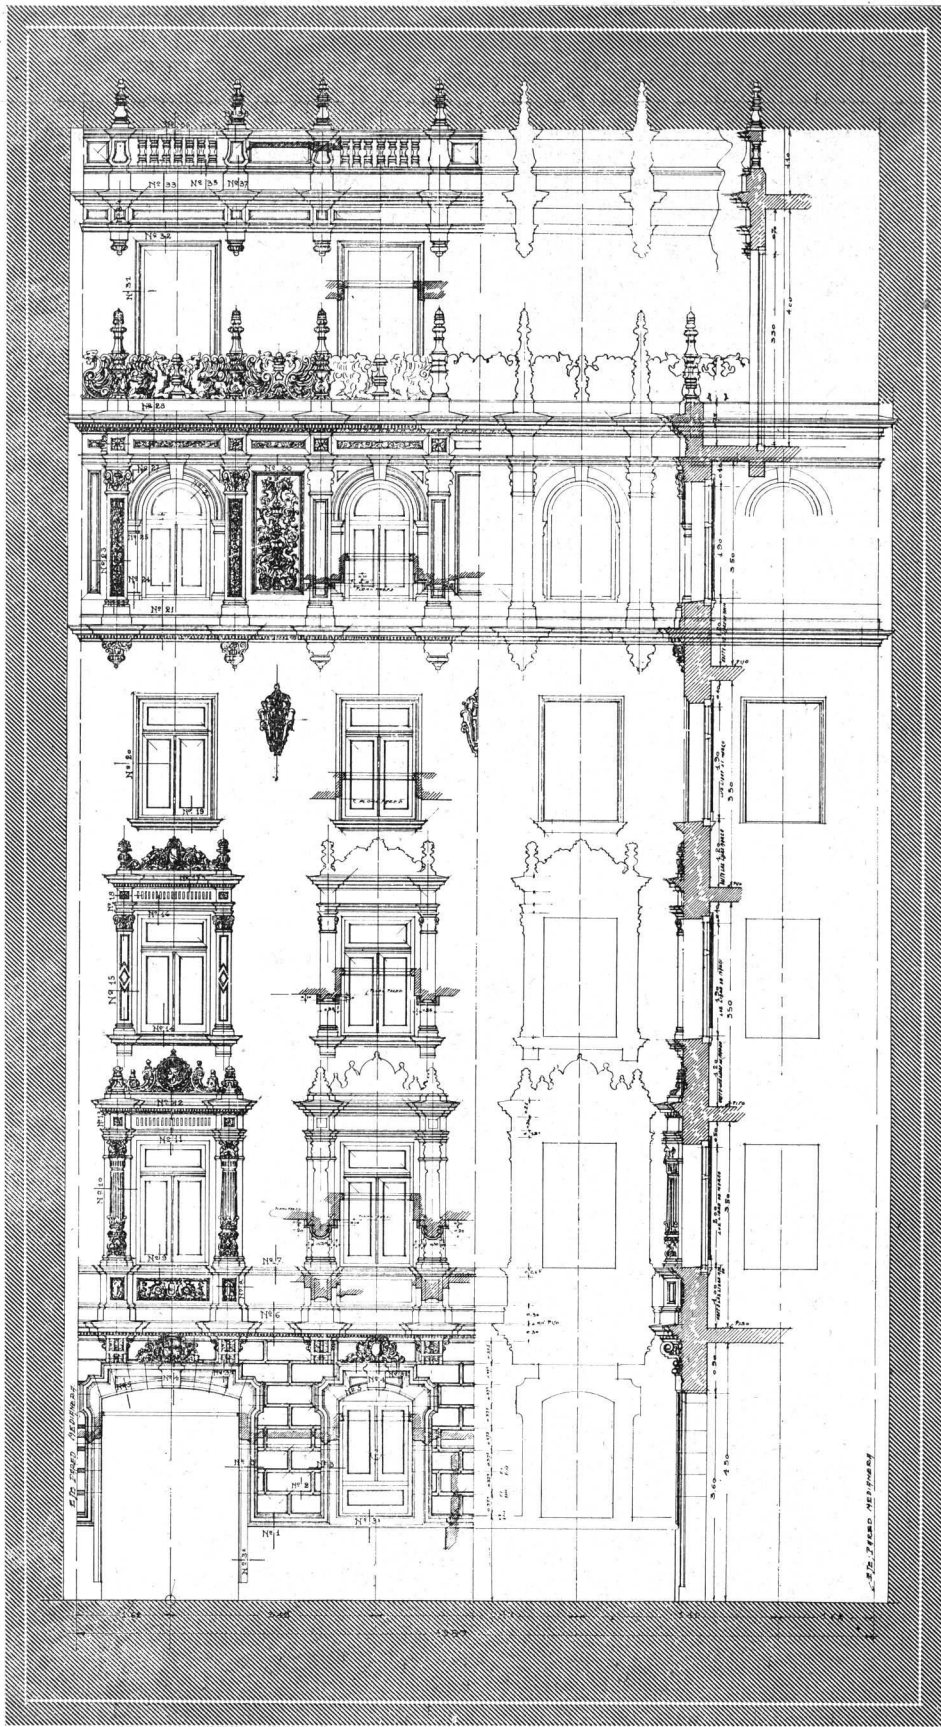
Nº 33
Nº 35
Nº 37
Nº 32
Nº 31
Nº 28
Nº 21
Nº 20
Nº 19
Nº 18
Nº 16
Nº 15
Nº 14
Nº 12
Nº 11
Nº 10
Nº 9
Nº 7
Nº 6
Nº 5
Nº 4
Nº 3
Nº 8
Nº 1
330
400
190
350
350
350
350
500
450
EJE PARED MEDIANERA
EJE PARED MEDIANERA
PISO
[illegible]